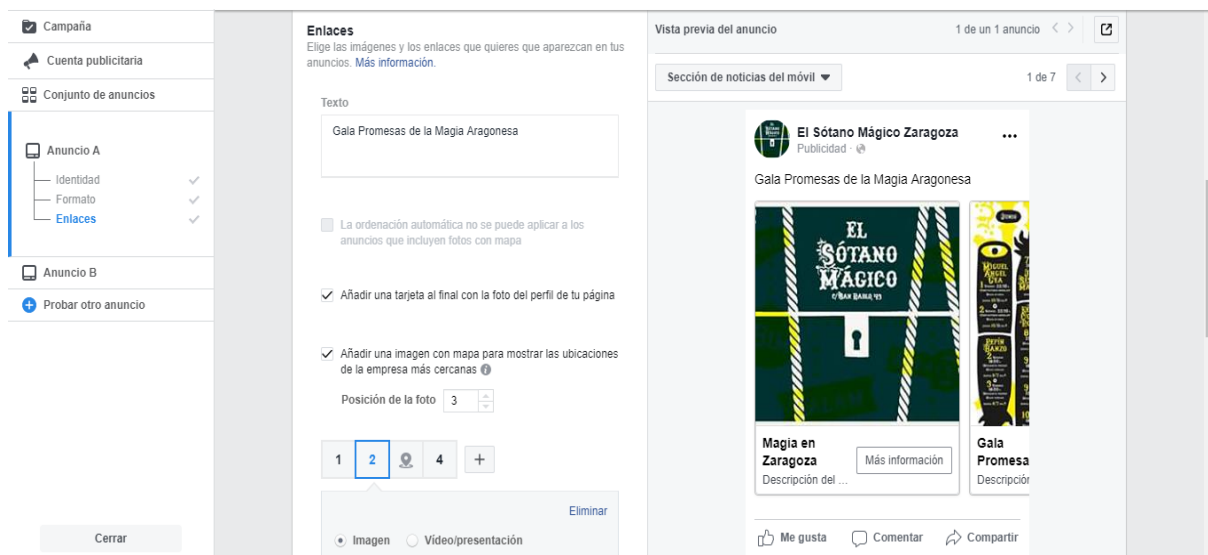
Campaña

Cuenta publicitaria

Conjunto de anuncios

Anuncio A

Identidad

Formato

Enlaces

Anuncio B

Probar otro anuncio

Cerrar

Enlaces
Elige las imágenes y los enlaces que quieres que aparezcan en tus anuncios. Más información.

Texto

Gala Promesas de la Magia Aragonesa

La ordenación automática no se puede aplicar a los anuncios que incluyen fotos con mapa

Añadir una tarjeta al final con la foto del perfil de tu página

Añadir una imagen con mapa para mostrar las ubicaciones de la empresa más cercanas

Posición de la foto 3

1 2 4 +

Eliminar

Imagen Vídeo/presentación

Vista previa del anuncio

1 de un 1 anuncio

Sección de noticias del móvil

1 de 7

El Sótano Mágico Zaragoza
Publicidad

Gala Promesas de la Magia Aragonesa

EL SÓTANO MÁGICO
C/SAN BLAS, 45

Magia en Zaragoza
Descripción del ...

Más información

Gala Promesa
Descripción

Me gusta Comentar Compartir